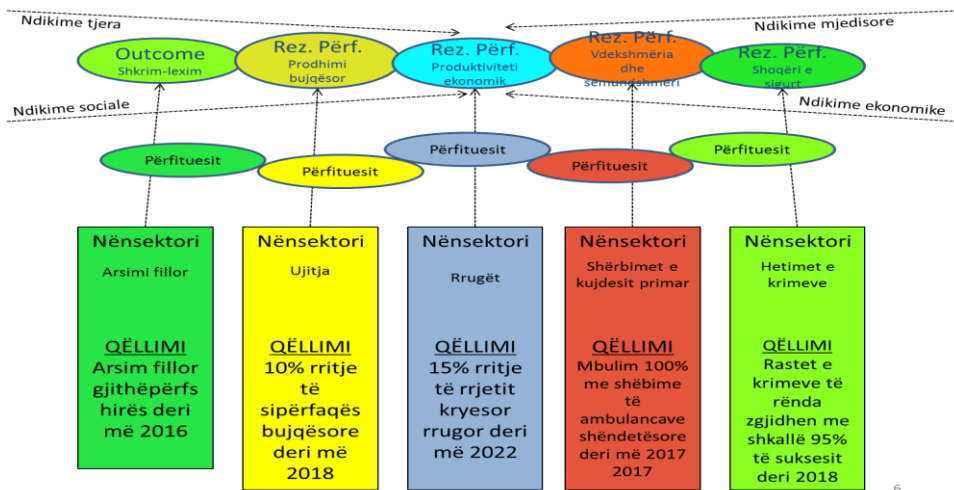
Ndikime tjera

Ndikime mjedisore

Outcome
Shkrim-lexim

Rez. Përf.
Prodhimi bujqësor

Rez. Përf.
Produktiviteti ekonomik

Rez. Përf.
Vdekshmëria dhe sëmundshmëri

Rez. Përf.
Shoqëri e sigurt

Ndikime sociale

Ndikime ekonomike

Përfituesit

Përfituesit

Përfituesit

Përfituesit

Përfituesit

Nënsektori
Arsimi fillor
QËLLIMI
Arsim fillor gjithëpërfshirës deri më 2016

Nënsektori
Ujitja
QËLLIMI
10% rritje të sipërfaqës bujqësore deri më 2018

Nënsektori
Rrugët
QËLLIMI
15% rritje të rrjetit kryesor rrugor deri më 2022

Nënsektori
Shërbimet e kujdesit primar
QËLLIMI
Mbulim 100% me shëbime të ambulancave shëndetësore deri më 2017 2017

Nënsektori
Hetimet e krimeve
QËLLIMI
Rastet e krimeve të rënda zgjidhen me shkallë 95% të suksesit deri 2018

6